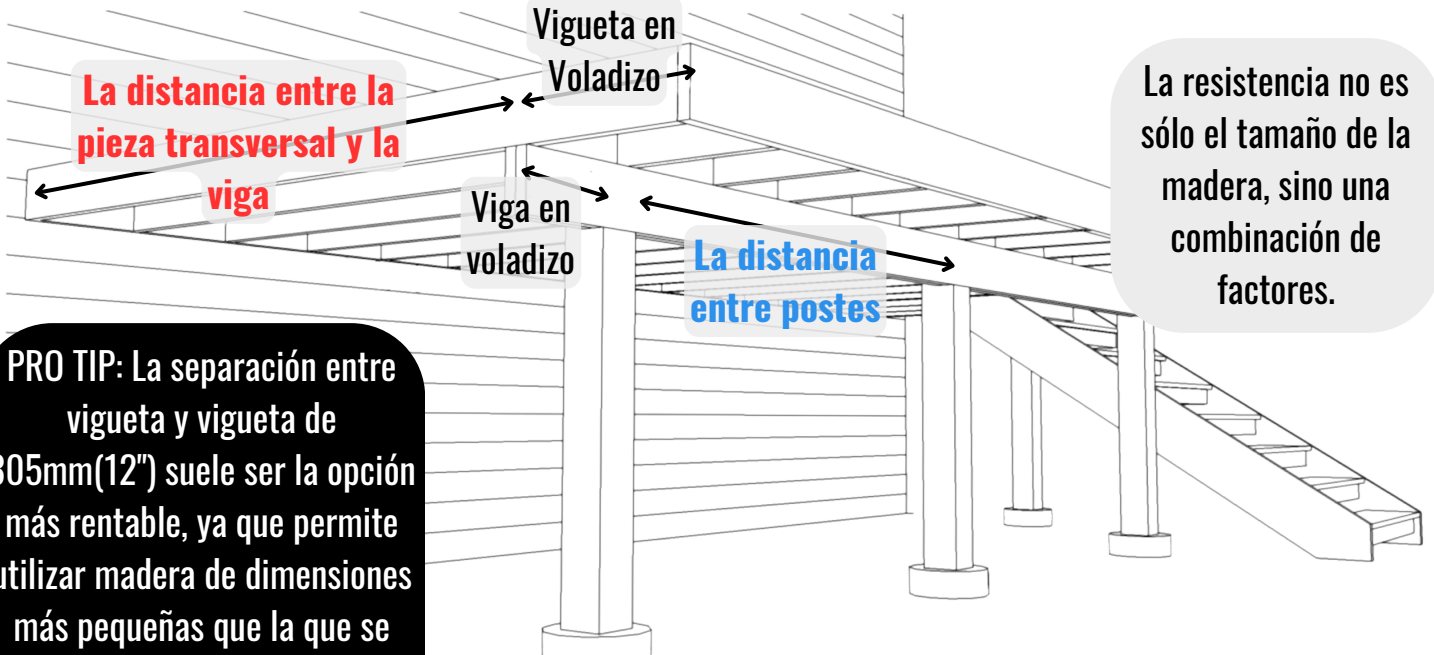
Vigueta en Voladizo

La distancia entre la pieza transversal y la viga

Viga en voladizo

La distancia entre postes

La resistencia no es sólo el tamaño de la madera, sino una combinación de factores.

PRO TIP: La separación entre vigueta y vigueta de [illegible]305mm(12") suele ser la opción más rentable, ya que permite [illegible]utilizar madera de dimensiones más pequeñas que la que se